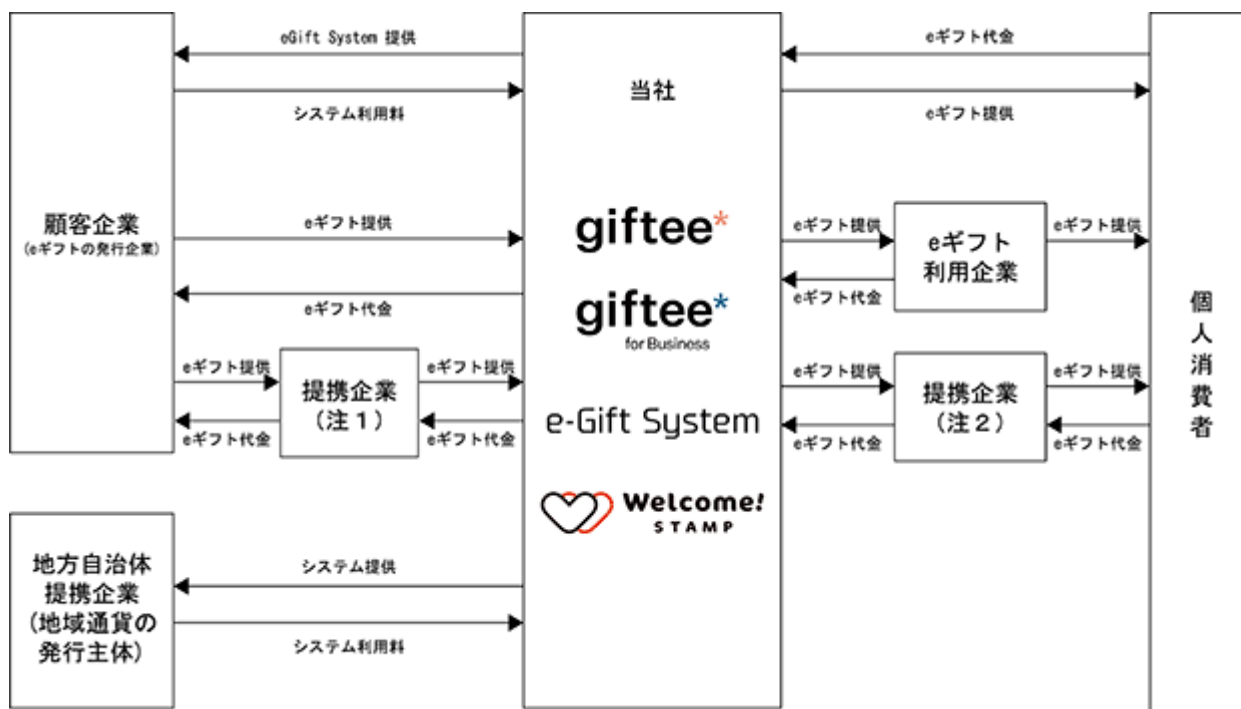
eGift System 提供

システム利用料

当社

eギフト代金

eギフト提供

顧客企業
(eギフトの発行企業)

eギフト提供

eギフト代金

giftee*

giftee*
for Business

eギフト提供

eギフト代金

eギフト
利用企業

eギフト提供

eギフト提供

提携企業
(注1)

eギフト提供

eギフト代金

eギフト代金

e-Gift System

eギフト提供

eギフト代金

提携企業
(注2)

eギフト提供

eギフト代金

個人消費者

Welcome!
STAMP

地方自治体
提携企業
(地域通貨の
発行主体)

システム提供

システム利用料